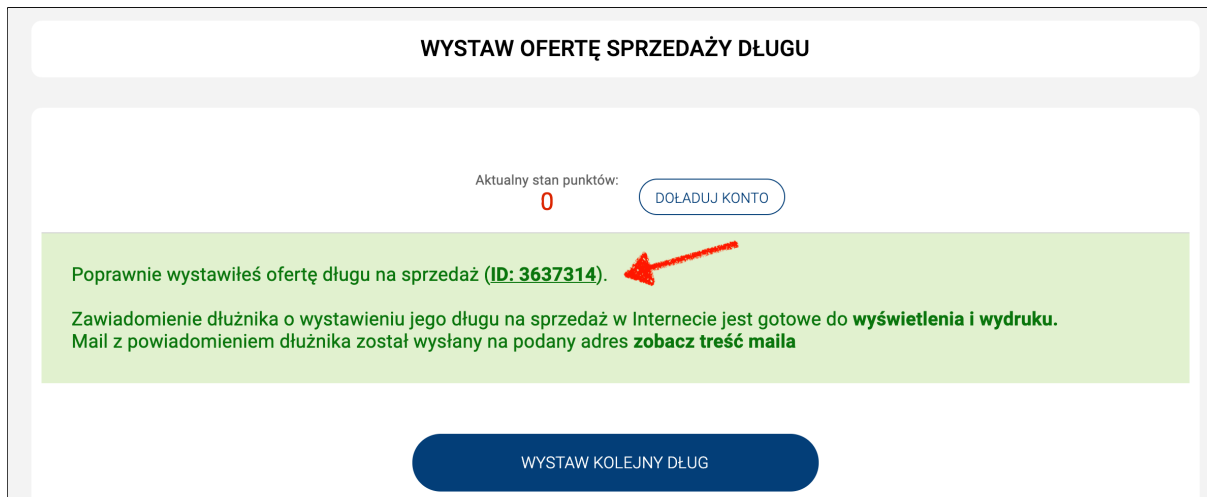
WYSTAW OFERTĘ SPRZEDAŻY DŁUGU

Aktualny stan punktów:
0

DOŁADUJ KONTO

Poprawnie wystawiłeś ofertę długu na sprzedaż (ID: 3637314).

Zawiadomienie dłużnika o wystawieniu jego długu na sprzedaż w Internecie jest gotowe do wyświetlenia i wydruku.
Mail z powiadomieniem dłużnika został wysłany na podany adres zobacz treść maila

WYSTAW KOLEJNY DŁUG